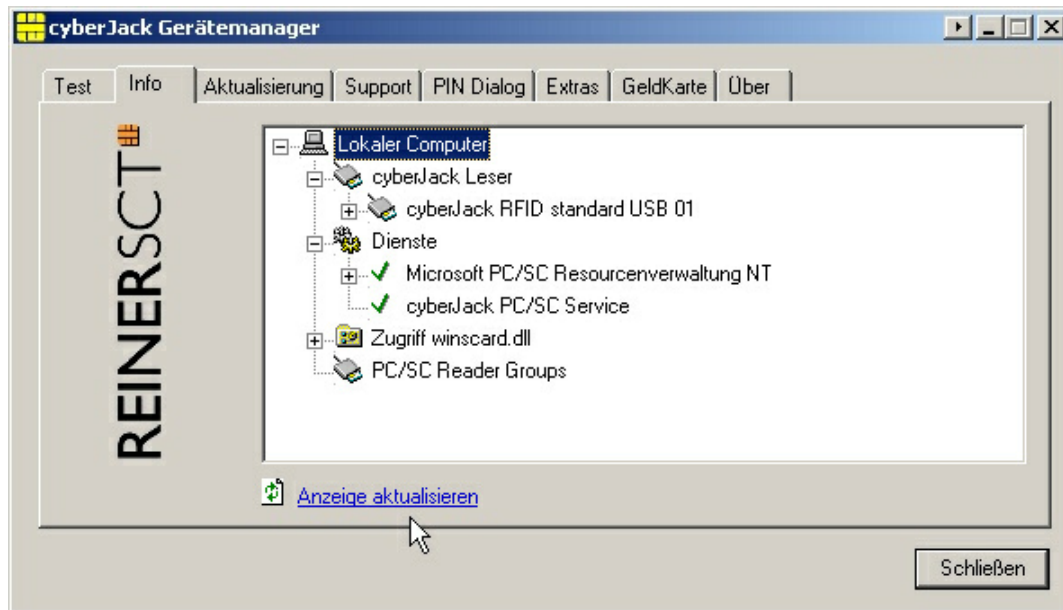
cyberJack Gerätemanager

Test | Info | Aktualisierung | Support | PIN Dialog | Extras | GeldKarte | Über

REINERSCT

Lokaler Computer
cyberJack Leser
cyberJack RFID standard USB 01
Dienste
Microsoft PC/SC Resourcenverwaltung NT
cyberJack PC/SC Service
Zugriff winscard.dll
PC/SC Reader Groups

Anzeige aktualisieren

Schließen